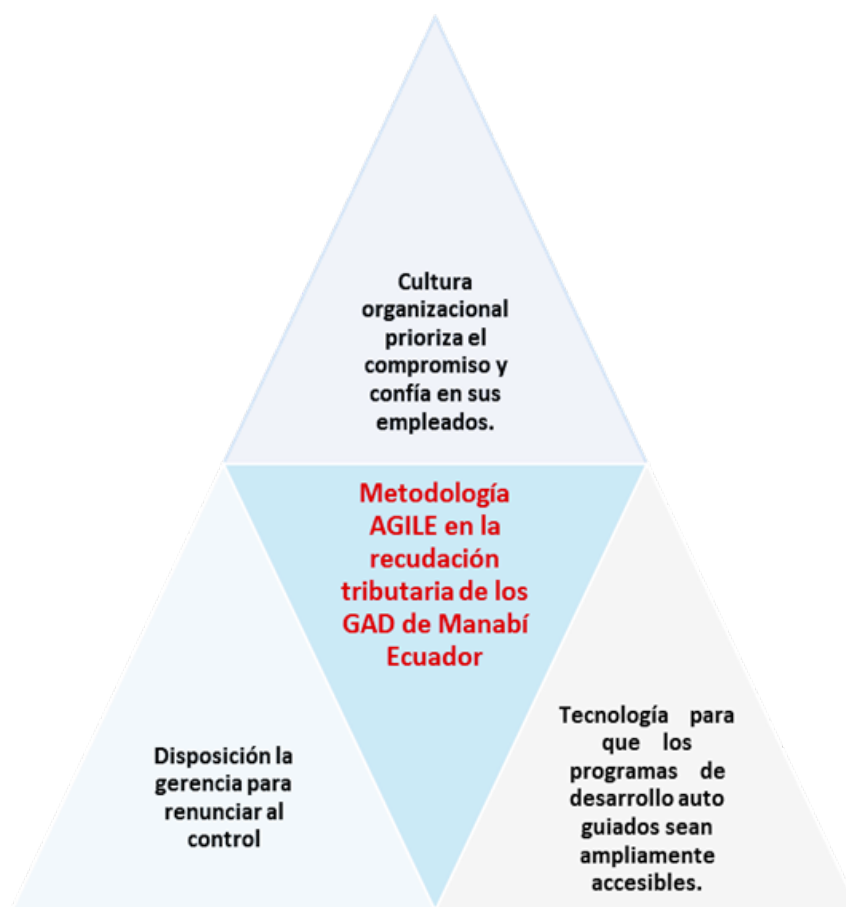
Cultura organizacional prioriza el compromiso y confía en sus empleados.

Metodología AGILE en la recudación tributaria de los GAD de Manabí Ecuador

Disposición la gerencia para renunciar al control

Tecnología para que los programas de desarrollo auto guiados sean ampliamente accesibles.